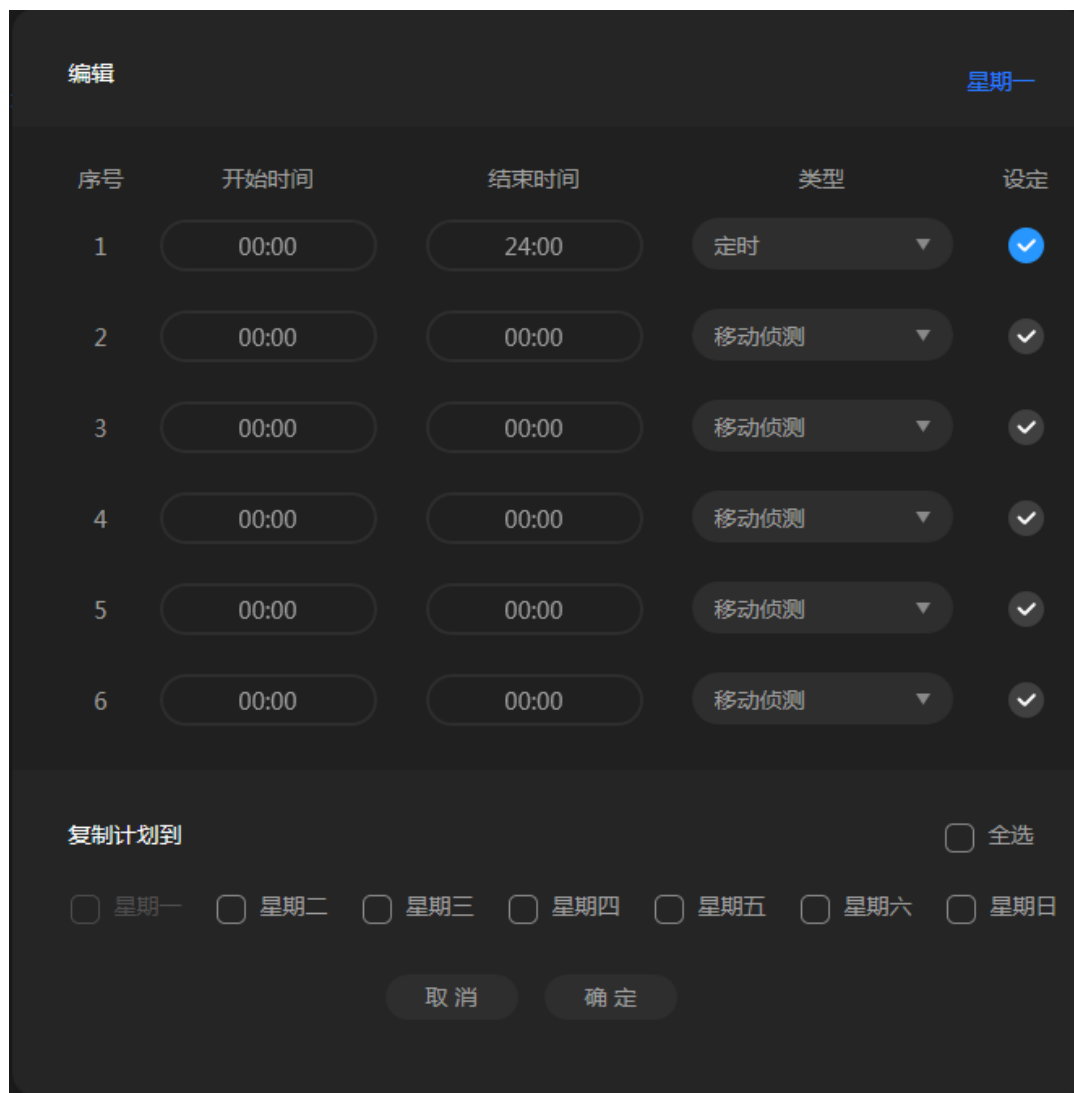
编辑

星期一

| 序号 | 开始时间 | 结束时间 | 类型 | 设定 |
|---|---|---|---|---|
| 1 | 00:00 | 24:00 | 定时 | |
| 2 | 00:00 | 00:00 | 移动侦测 | |
| 3 | 00:00 | 00:00 | 移动侦测 | |
| 4 | 00:00 | 00:00 | 移动侦测 | |
| 5 | 00:00 | 00:00 | 移动侦测 | |
| 6 | 00:00 | 00:00 | 移动侦测 | |

复制计划到

全选

星期一 星期二 星期三 星期四 星期五 星期六 星期日

取消 确定